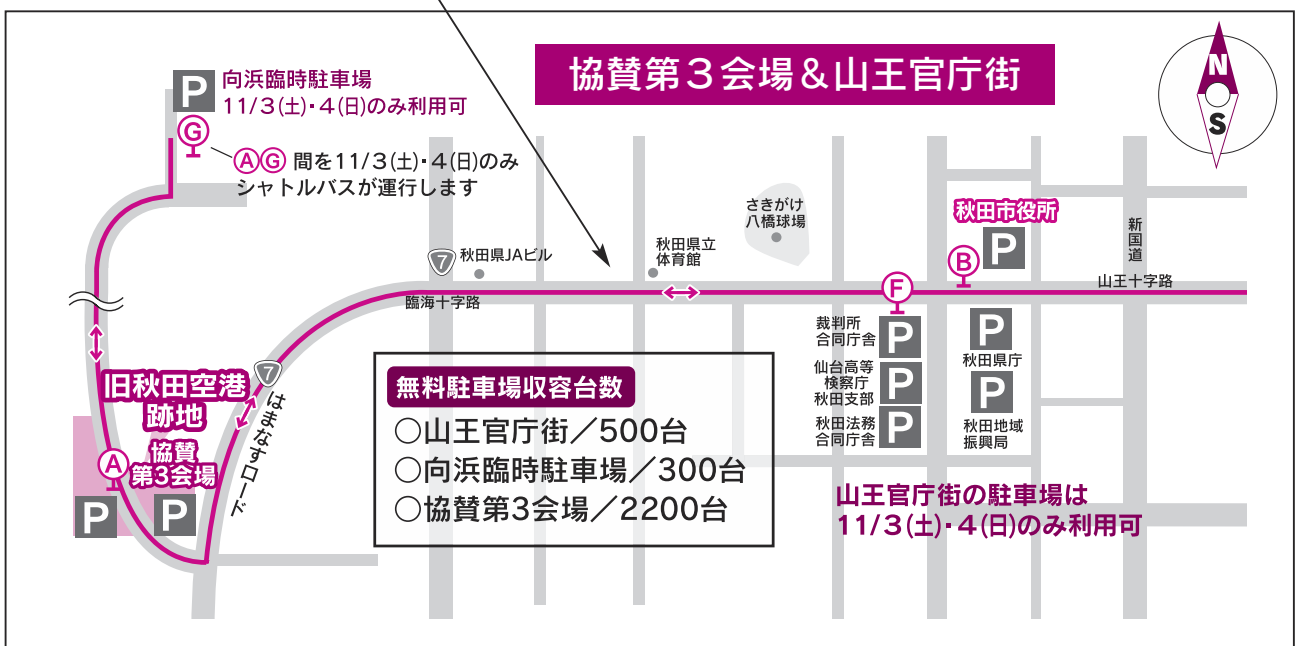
協賛第３会場＆山王官庁街

N
S

P 向浜臨時駐車場
11/3(土)・4(日)のみ利用可

G

A G 間を11/3(土)・4(日)のみシャトルバスが運行します

さきがけ
八橋球場

秋田市役所

B P

新国道

7 秋田県JAビル

秋田県立
体育館

山王十字路

臨海十字路

F

裁判所
合同庁舎 P

P
秋田県庁

仙台高等
検察庁
秋田支部 P

P
秋田地域
振興局

秋田法務
合同庁舎 P

7

はまなすロード

旧秋田空港跡地

協賛
第3会場

A

P P

無料駐車場収容台数
○山王官庁街／500台
○向浜臨時駐車場／300台
○協賛第3会場／2200台

山王官庁街の駐車場は
11/3(土)・4(日)のみ利用可